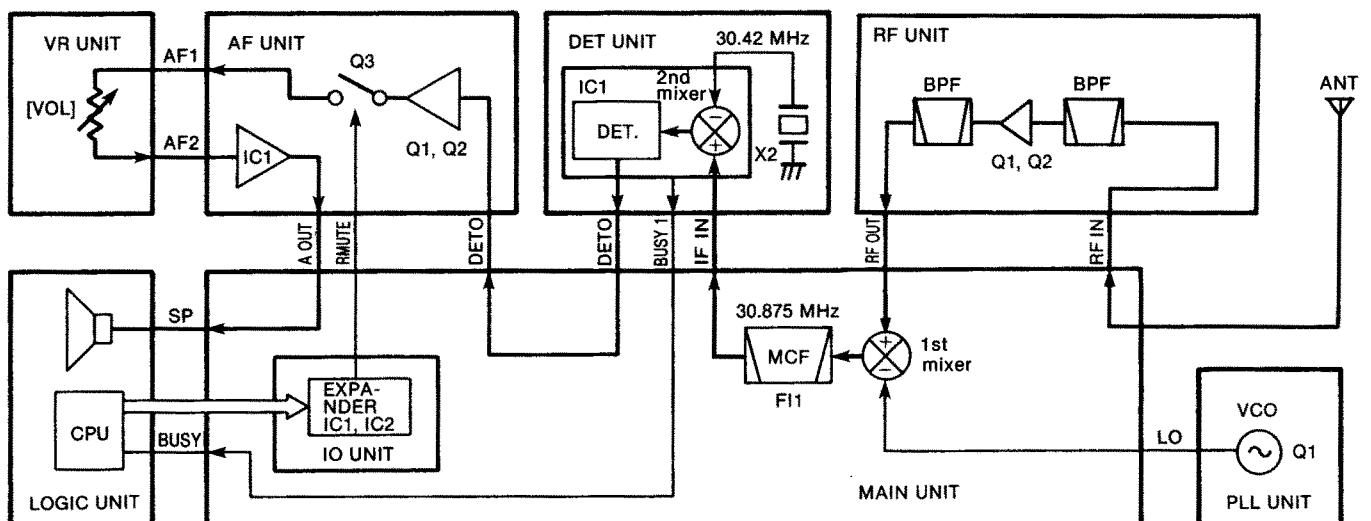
VR UNIT
[VOL]
AF1
AF2
AF UNIT
Q3
IC1
Q1, Q2
DET UNIT
30.42 MHz
2nd mixer
IC1
DET.
X2
RF UNIT
BPF
BPF
Q1, Q2
ANT
A OUT
RMUTE
DETO
DETO
BUSY 1
IF IN
RF OUT
RF IN
SP
30.875 MHz
MCF
1st mixer
FI1
EXPANDER IC1, IC2
IO UNIT
CPU
BUSY
LOGIC UNIT
MAIN UNIT
LO
VCO
Q1
PLL UNIT